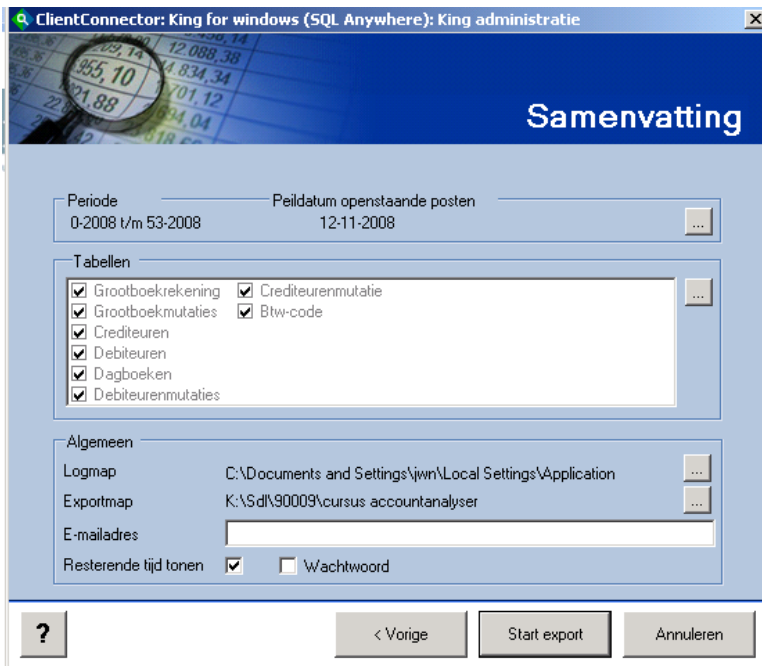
ClientConnector: King for windows (SQL Anywhere): King administratie

955,10 12.088,38 4.834,34 701,12 01,88 94,04

Samenvatting

Periode
0-2008 t/m 53-2008

Peildatum openstaande posten
12-11-2008

...

Tabellen

☑ Grootboekrekening
☑ Grootboekmutaties
☑ Crediteuren
☑ Debiteuren
☑ Dagboeken
☑ Debiteurenmutaties
☑ Crediteurenmutatie
☑ Btw-code

...

Algemeen

Logmap C:\Documents and Settings\jwn\Local Settings\Application ...
Exportmap K:\Sdl\90009\cursus accountanalyser ...
E-mailadres
Resterende tijd tonen ☑ ☐ Wachtwoord

? < Vorige Start export Annuleren